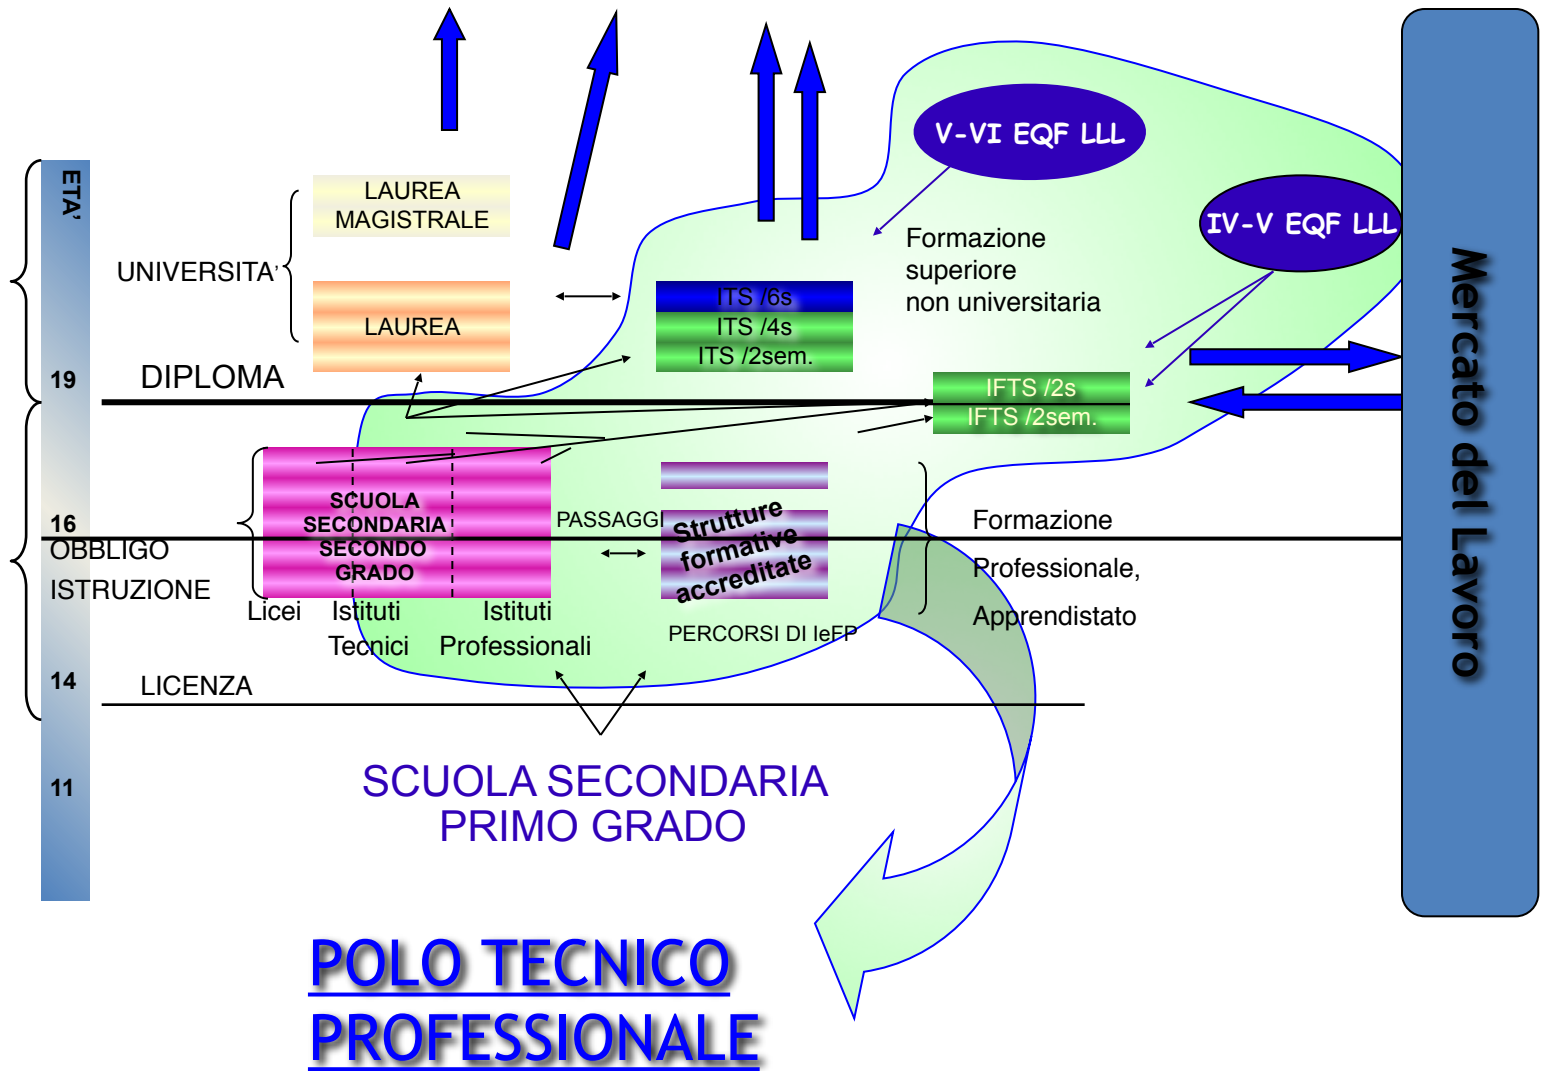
ETA'

V-VI EQF LLL

IV-V EQF LLL

LAUREA MAGISTRALE

UNIVERSITA'

LAUREA

ITS /6s
ITS /4s
ITS /2sem.

Formazione superiore non universitaria

Mercato del Lavoro

19

DIPLOMA

IFTS /2s
IFTS /2sem.

SCUOLA SECONDARIA SECONDO GRADO

PASSAGGI

Strutture formative accreditate

16

OBBLIGO ISTRUZIONE

Formazione Professionale, Apprendistato

Licei

Istituti Tecnici

Istituti Professionali

PERCORSI DI IeFP

14

LICENZA

11

SCUOLA SECONDARIA PRIMO GRADO

POLO TECNICO PROFESSIONALE